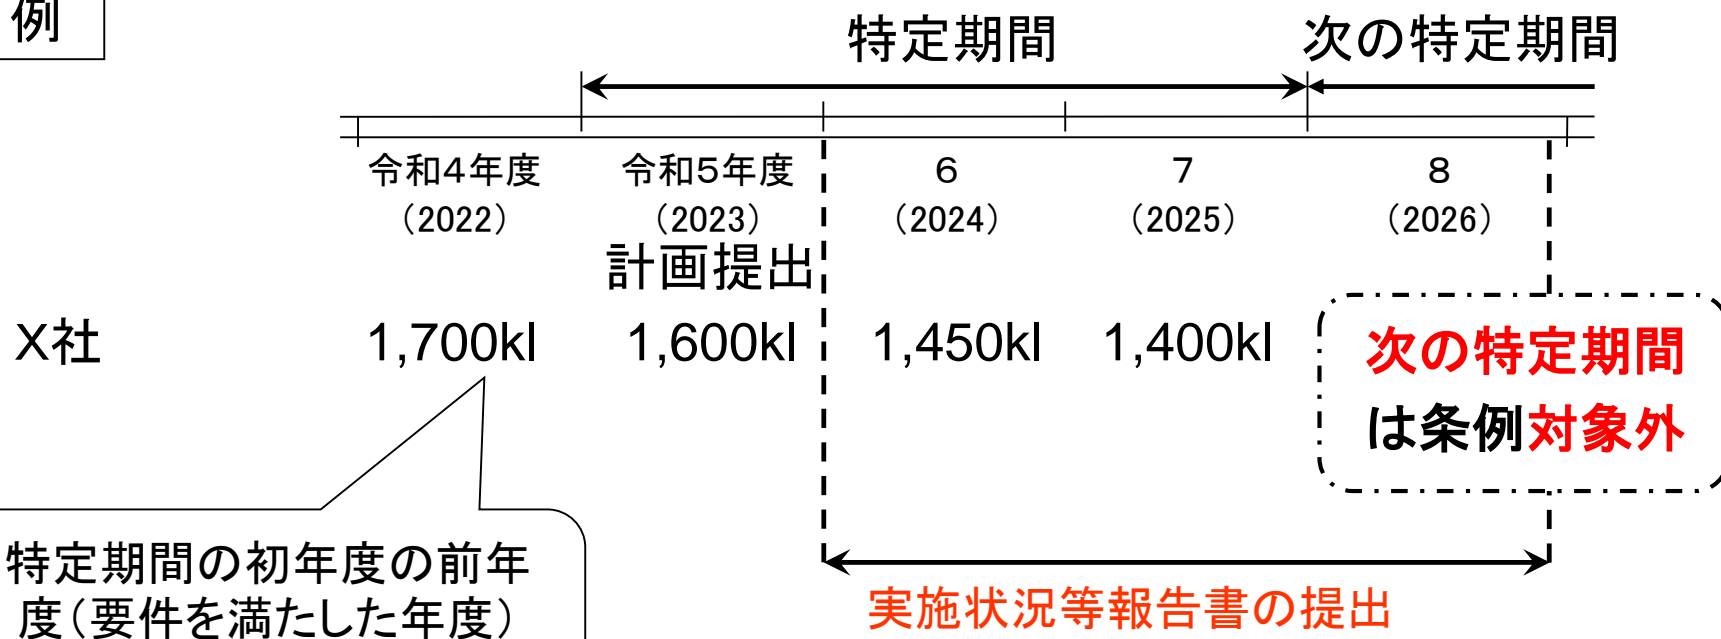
例

特定期間　次の特定期間

令和4年度（2022）　令和5年度（2023）　6（2024）　7（2025）　8（2026）

計画提出

X社　1,700kl　1,600kl　1,450kl　1,400kl

次の特定期間は条例対象外

特定期間の初年度の前年度（要件を満たした年度）

実施状況等報告書の提出